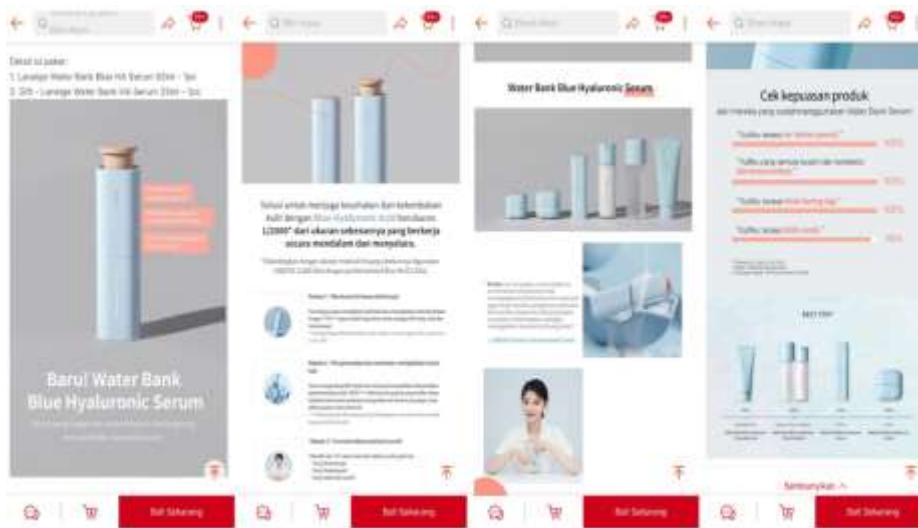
Detail isi paket:
1. Laneige Water Bank Blue HA Serum 50ml - 1pc
2. Gift - Laneige Water Bank HA Serum 10ml - 1pc

Baru! Water Bank Blue Hyaluronic Serum

Beli Sekarang

Solusi untuk menjaga kesehatan dan kelembaban kulit dengan Blue Hyaluronic Acid berukuran 1/2000* dari ukuran sebenarnya yang bekerja secara mendalam dan menyeluruh.

Beli Sekarang

Water Bank Blue Hyaluronic Serum

Beli Sekarang

Cek kepuasan produk

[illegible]

BEST FIT

Sembunyikan

Beli Sekarang